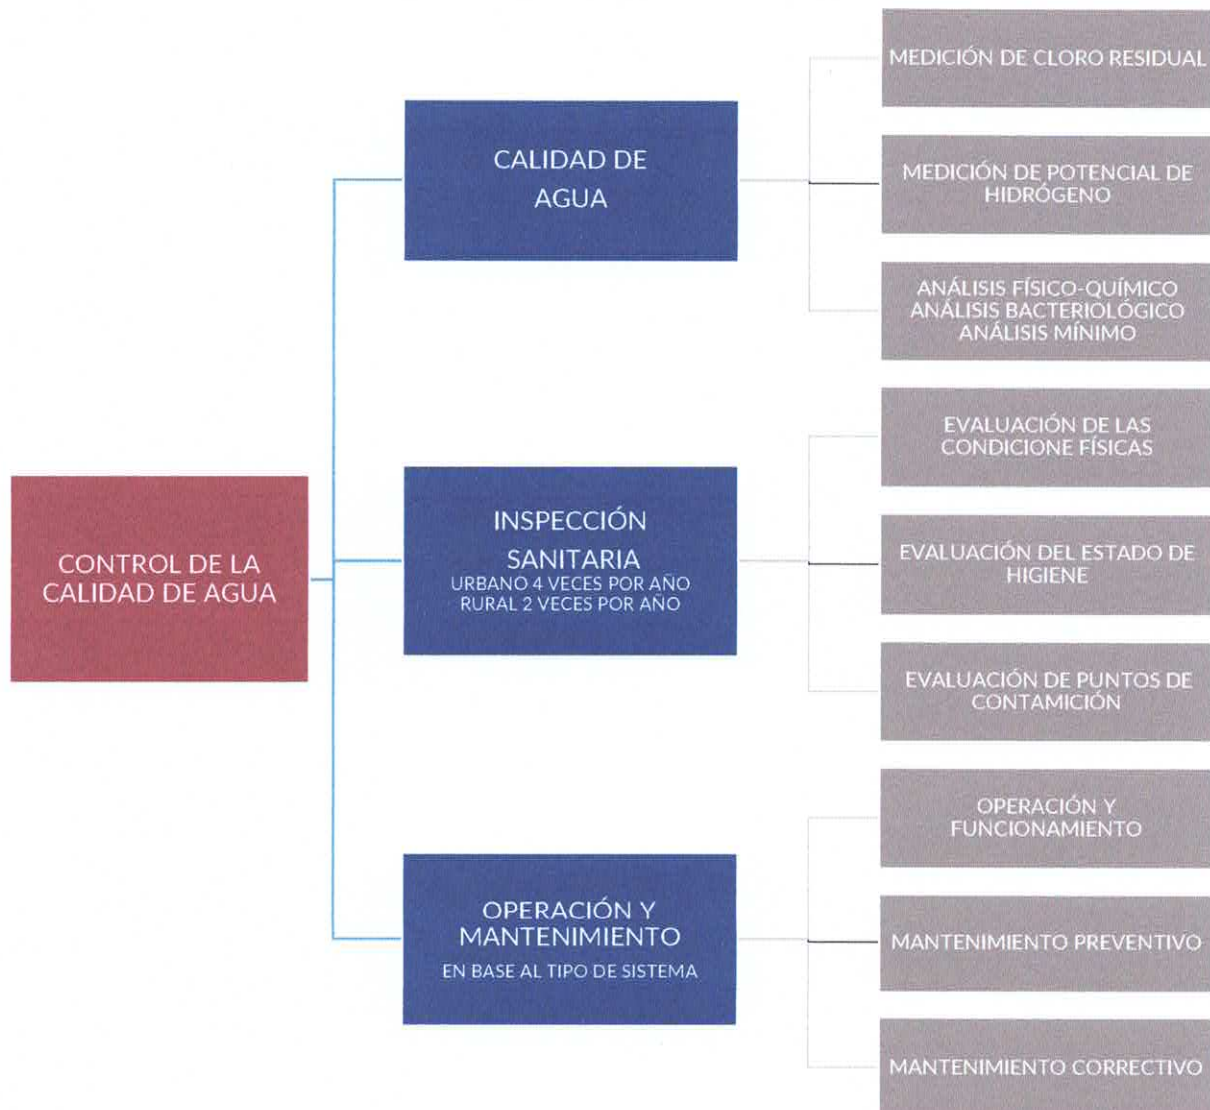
CONTROL DE LA CALIDAD DE AGUA

CALIDAD DE AGUA

MEDICIÓN DE CLORO RESIDUAL

MEDICIÓN DE POTENCIAL DE HIDRÓGENO

ANÁLISIS FÍSICO-QUÍMICO
ANÁLISIS BACTERIOLÓGICO
ANÁLISIS MÍNIMO

INSPECCIÓN SANITARIA
URBANO 4 VECES POR AÑO
RURAL 2 VECES POR AÑO

EVALUACIÓN DE LAS CONDICIONE FÍSICAS

EVALUACIÓN DEL ESTADO DE HIGIENE

EVALUACIÓN DE PUNTOS DE CONTAMICIÓN

OPERACIÓN Y MANTENIMIENTO
EN BASE AL TIPO DE SISTEMA

OPERACIÓN Y FUNCIONAMIENTO

MANTENIMIENTO PREVENTIVO

MANTENIMIENTO CORRECTIVO